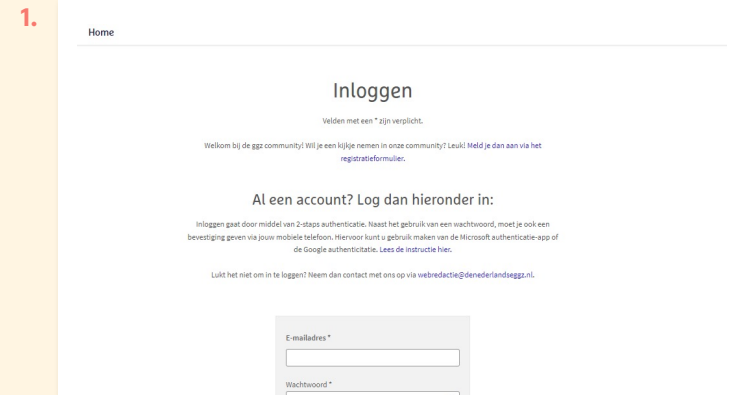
1.

Home

Inloggen

Velden met een * zijn verplicht.

Welkom bij de ggz community! Wil je een kijkje nemen in onze community? Leuk! Meld je dan aan via het registratieformulier.

Al een account? Log dan hieronder in:

Inloggen gaat door middel van 2-staps authenticatie. Naast het gebruik van een wachtwoord, moet je ook een bevestiging geven via jouw mobiele telefoon. Hiervoor kunt u gebruik maken van de Microsoft authenticatie-app of de Google authenticatie. Lees de instructie hier.

Lukt het niet om in te loggen? Neem dan contact met ons op via webredactie@denederlandseggz.nl.

E-mailadres *

Wachtwoord *